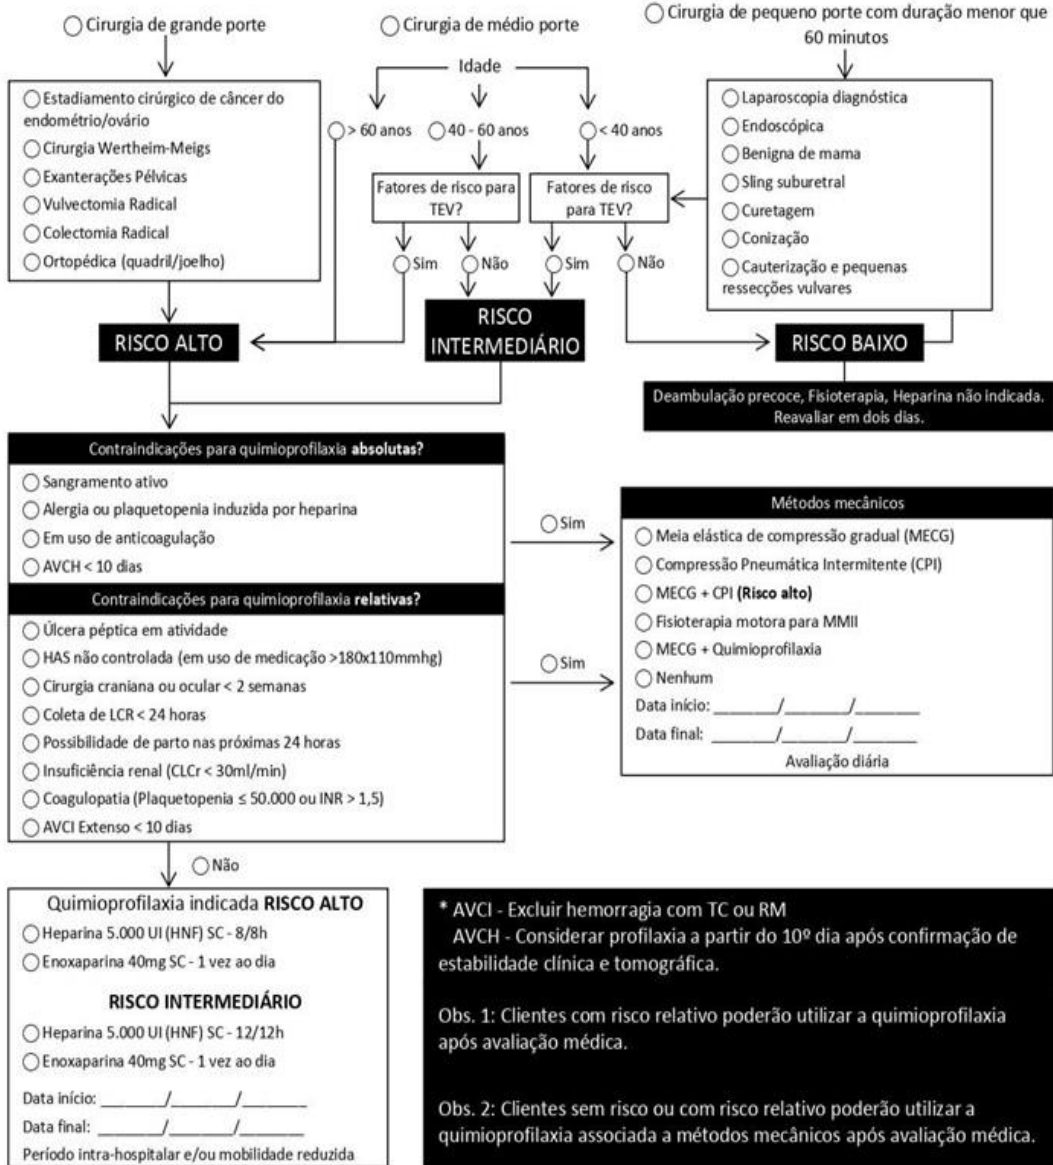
○ Cirurgia de grande porte

○ Cirurgia de médio porte

○ Cirurgia de pequeno porte com duração menor que 60 minutos

○ Estadiamento cirúrgico de câncer do endométrio/ovário
○ Cirurgia Wertheim-Meigs
○ Exanterações Pélvicas
○ Vulvectomia Radical
○ Colectomia Radical
○ Ortopédica (quadril/joelho)

Idade

○ > 60 anos
○ 40 - 60 anos
○ < 40 anos

Fatores de risco para TEV?

Fatores de risco para TEV?

○ Sim
○ Não
○ Sim
○ Não

○ Laparoscopia diagnóstica
○ Endoscópica
○ Benigna de mama
○ Sling suburetral
○ Curetagem
○ Conização
○ Cauterização e pequenas ressecções vulvares

RISCO ALTO

RISCO INTERMEDIÁRIO

RISCO BAIXO

Deambulação precoce, Fisioterapia, Heparina não indicada. Reavaliar em dois dias.

Contraindicações para quimioprofilaxia **absolutas?**
○ Sangramento ativo
○ Alergia ou plaquetopenia induzida por heparina
○ Em uso de anticoagulação
○ AVCH < 10 dias

Contraindicações para quimioprofilaxia **relativas?**
○ Úlcera péptica em atividade
○ HAS não controlada (em uso de medicação >180x110mmhg)
○ Cirurgia craniana ou ocular < 2 semanas
○ Coleta de LCR < 24 horas
○ Possibilidade de parto nas próximas 24 horas
○ Insuficiência renal (CLCr < 30ml/min)
○ Coagulopatia (Plaquetopenia ≤ 50.000 ou INR > 1,5)
○ AVCI Extenso < 10 dias

○ Sim

○ Sim

Métodos mecânicos
○ Meia elástica de compressão gradual (MECG)
○ Compressão Pneumática Intermitente (CPI)
○ MECG + CPI **(Risco alto)**
○ Fisioterapia motora para MMII
○ MECG + Quimioprofilaxia
○ Nenhum
Data início: ______/______/______
Data final: ______/______/______
Avaliação diária

○ Não

Quimioprofilaxia indicada **RISCO ALTO**
○ Heparina 5.000 UI (HNF) SC - 8/8h
○ Enoxaparina 40mg SC - 1 vez ao dia

**RISCO INTERMEDIÁRIO**
○ Heparina 5.000 UI (HNF) SC - 12/12h
○ Enoxaparina 40mg SC - 1 vez ao dia
Data início: ______/______/______
Data final: ______/______/______
Período intra-hospitalar e/ou mobilidade reduzida

* AVCI - Excluir hemorragia com TC ou RM
AVCH - Considerar profilaxia a partir do 10º dia após confirmação de estabilidade clínica e tomográfica.

Obs. 1: Clientes com risco relativo poderão utilizar a quimioprofilaxia após avaliação médica.

Obs. 2: Clientes sem risco ou com risco relativo poderão utilizar a quimioprofilaxia associada a métodos mecânicos após avaliação médica.